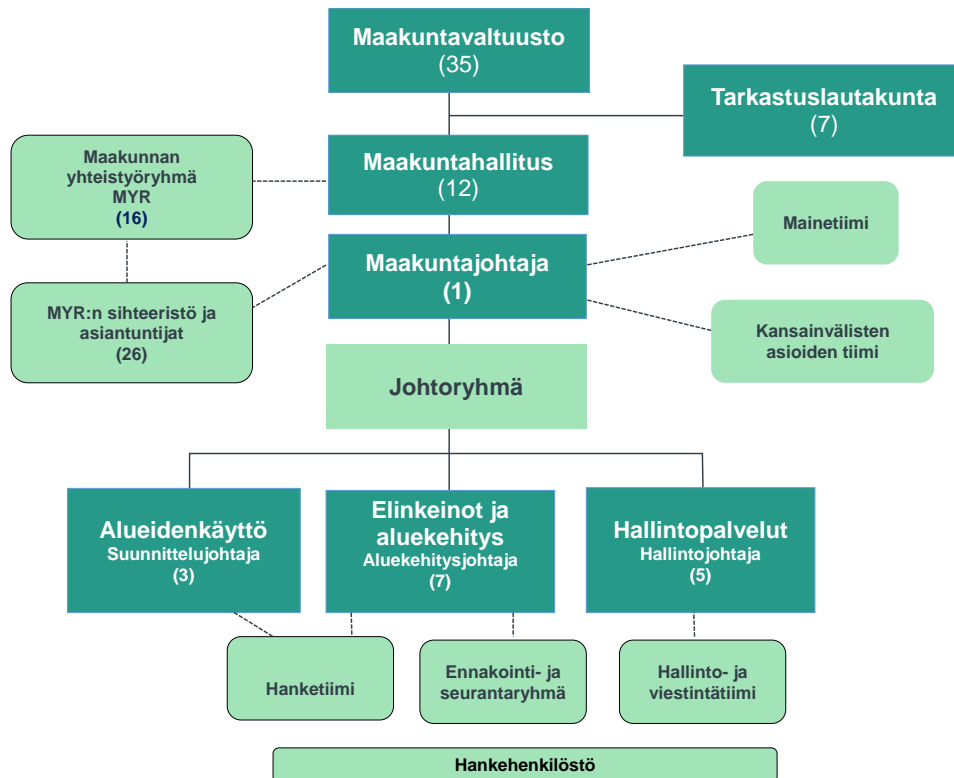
Maakuntavaltuusto
(35)

Tarkastuslautakunta
(7)

Maakunnan yhteistyöryhmä MYR
(16)

Maakuntahallitus
(12)

Mainetiimi

Maakuntajohtaja
(1)

MYR:n sihteeristö ja asiantuntijat
(26)

Kansainvälisten asioiden tiimi

Johtoryhmä

Alueidenkäyttö
Suunnittelujohtaja
(3)

Elinkeinot ja aluekehitys
Aluekehitysjohtaja
(7)

Hallintopalvelut
Hallintojohtaja
(5)

Hanketiimi

Ennakointi- ja seurantaryhmä

Hallinto- ja viestintätiimi

Hankehenkilöstö